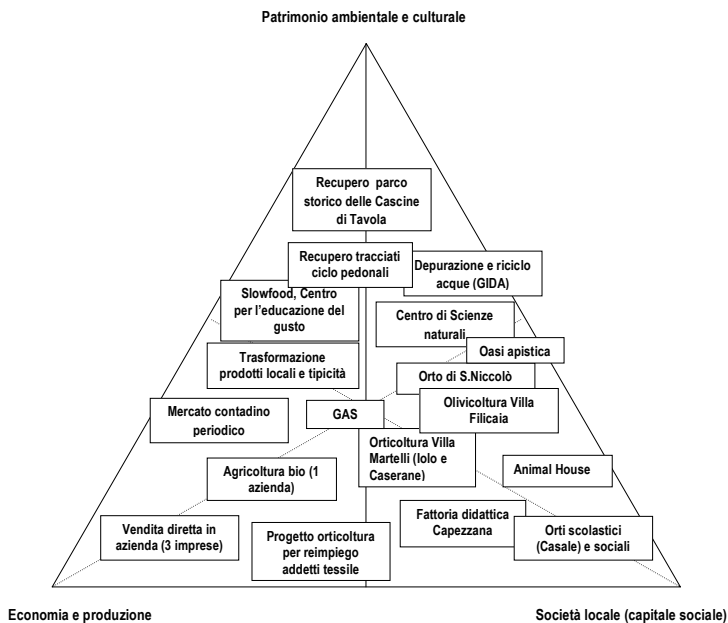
Patrimonio ambientale e culturale

Recupero parco storico delle Cascine di Tavola

Recupero tracciati ciclo pedonali

Depurazione e riciclo acque (GIDA)

Slowfood, Centro per l'educazione del gusto

Centro di Scienze naturali

Oasi apistica

Trasformazione prodotti locali e tipicità

Orto di S.Niccolò

Mercato contadino periodico

GAS

Olivicoltura Villa Filicaia

Orticoltura Villa Martelli (Iolo e Caserane)

Agricoltura bio (1 azienda)

Animal House

Fattoria didattica Capezzana

Vendita diretta in azienda (3 imprese)

Progetto orticoltura per reimpiego addetti tessile

Orti scolastici (Casale) e sociali

Economia e produzione

Società locale (capitale sociale)